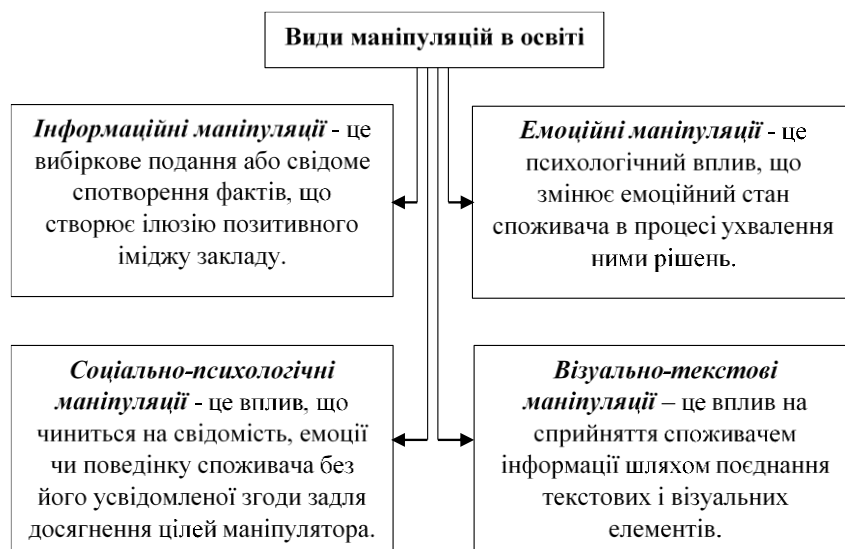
**Види маніпуляцій в освіті**

*Інформаційні маніпуляції* - це вибіркове подання або свідоме спотворення фактів, що створює ілюзію позитивного іміджу закладу.

*Емоційні маніпуляції* - це психологічний вплив, що змінює емоційний стан споживача в процесі ухвалення ними рішень.

*Соціально-психологічні маніпуляції* - це вплив, що чиниться на свідомість, емоції чи поведінку споживача без його усвідомленої згоди задля досягнення цілей маніпулятора.

*Візуально-текстові маніпуляції* – це вплив на сприйняття споживачем інформації шляхом поєднання текстових і візуальних елементів.